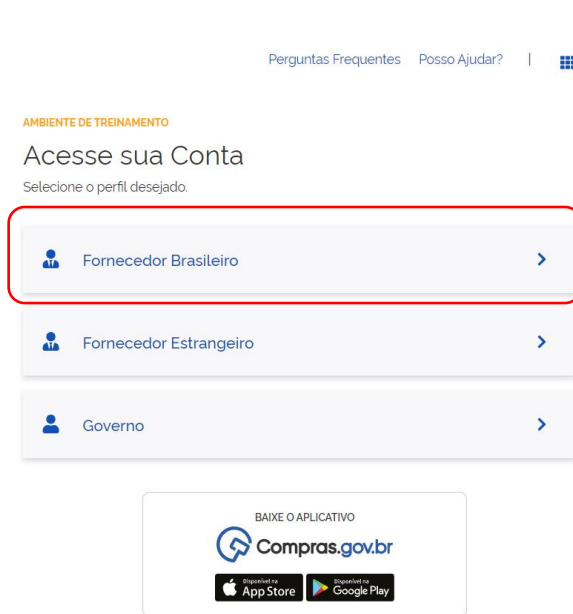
Perguntas Frequentes Posso Ajudar? |

AMBIENTE DE TREINAMENTO

Acesse sua Conta

Selecione o perfil desejado.

Fornecedor Brasileiro >

Fornecedor Estrangeiro >

Governo >

BAIXE O APLICATIVO

Compras.gov.br

Disponível na App Store

Disponível no Google Play